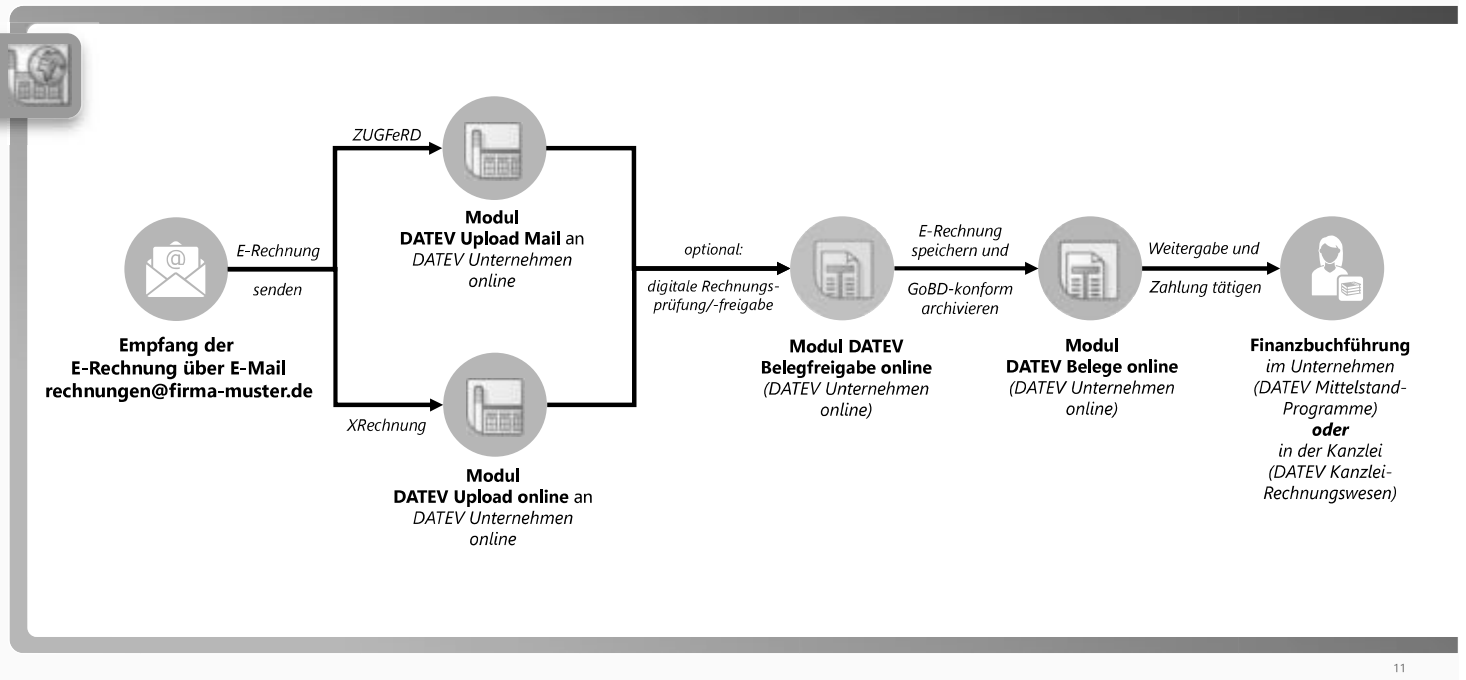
E-Rechnung

senden

Empfang der
E-Rechnung über E-Mail
rechnungen@firma-muster.de

ZUGFeRD

Modul
DATEV Upload Mail an
DATEV Unternehmen online

XRechnung

Modul
DATEV Upload online an
DATEV Unternehmen online

optional:

digitale Rechnungsprüfung/-freigabe

Modul DATEV
Belegfreigabe online
(DATEV Unternehmen online)

E-Rechnung speichern und

GoBD-konform archivieren

Modul
DATEV Belege online
(DATEV Unternehmen online)

Weitergabe und

Zahlung tätigen

Finanzbuchführung
im Unternehmen
(DATEV Mittelstand-Programme)
oder
in der Kanzlei
(DATEV Kanzlei-Rechnungswesen)

11